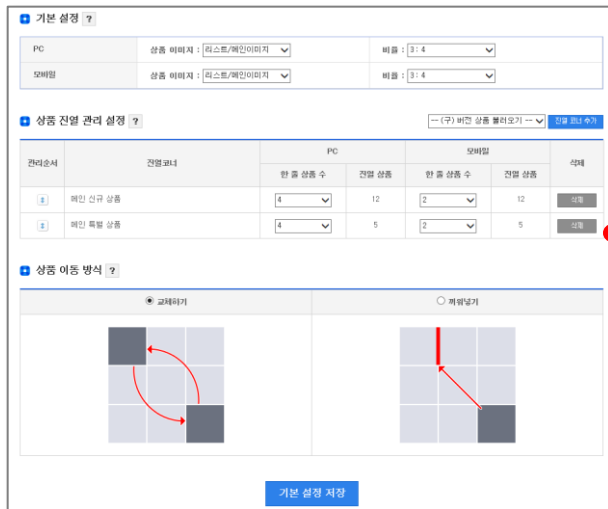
기본 설정 ?

| PC | 상품 이미지 : 리스트/메인이미지 | 비율 : 3 : 4 |
|---|---|---|
| 모바일 | 상품 이미지 : 리스트/메인이미지 | 비율 : 3 : 4 |

상품 진열 관리 설정 ?

-- (구) 버전 상품 불러오기 --

진열 코너 추가

| 관리순서 | 진열코너 | PC 한 줄 상품 수 | PC 진열 상품 | 모바일 한 줄 상품 수 | 모바일 진열 상품 | 삭제 |
|---|---|---|---|---|---|---|
| | 메인 신규 상품 | 4 | 12 | 2 | 12 | 삭제 |
| | 메인 특별 상품 | 4 | 5 | 2 | 5 | 삭제 |

상품 이동 방식 ?

교체하기

끼워넣기

기본 설정 저장